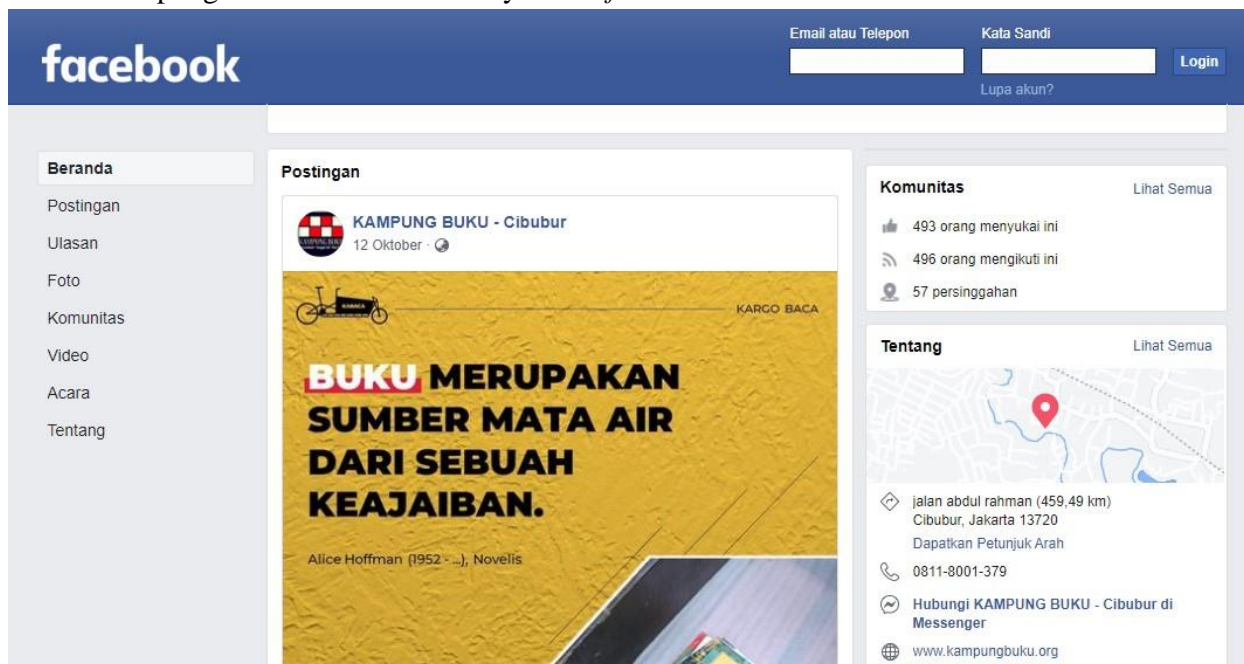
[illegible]

facebook

Email atau Telepon

Kata Sandi

Login

Lupa akun?

Beranda
Postingan
Ulasan
Foto
Komunitas
Video
Acara
Tentang

Postingan

KAMPUNG BUKU - Cibubur
12 Oktober ·

KARGO BACA

BUKU MERUPAKAN SUMBER MATA AIR DARI SEBUAH KEAJAIBAN.

Alice Hoffman (1952 - ...), Novelis

Komunitas
Lihat Semua
493 orang menyukai ini
496 orang mengikuti ini
57 persinggahan

Tentang
Lihat Semua
jalan abdul rahman (459,49 km)
Cibubur, Jakarta 13720
Dapatkan Petunjuk Arah
0811-8001-379
Hubungi KAMPUNG BUKU - Cibubur di Messenger
www.kampungbuku.org